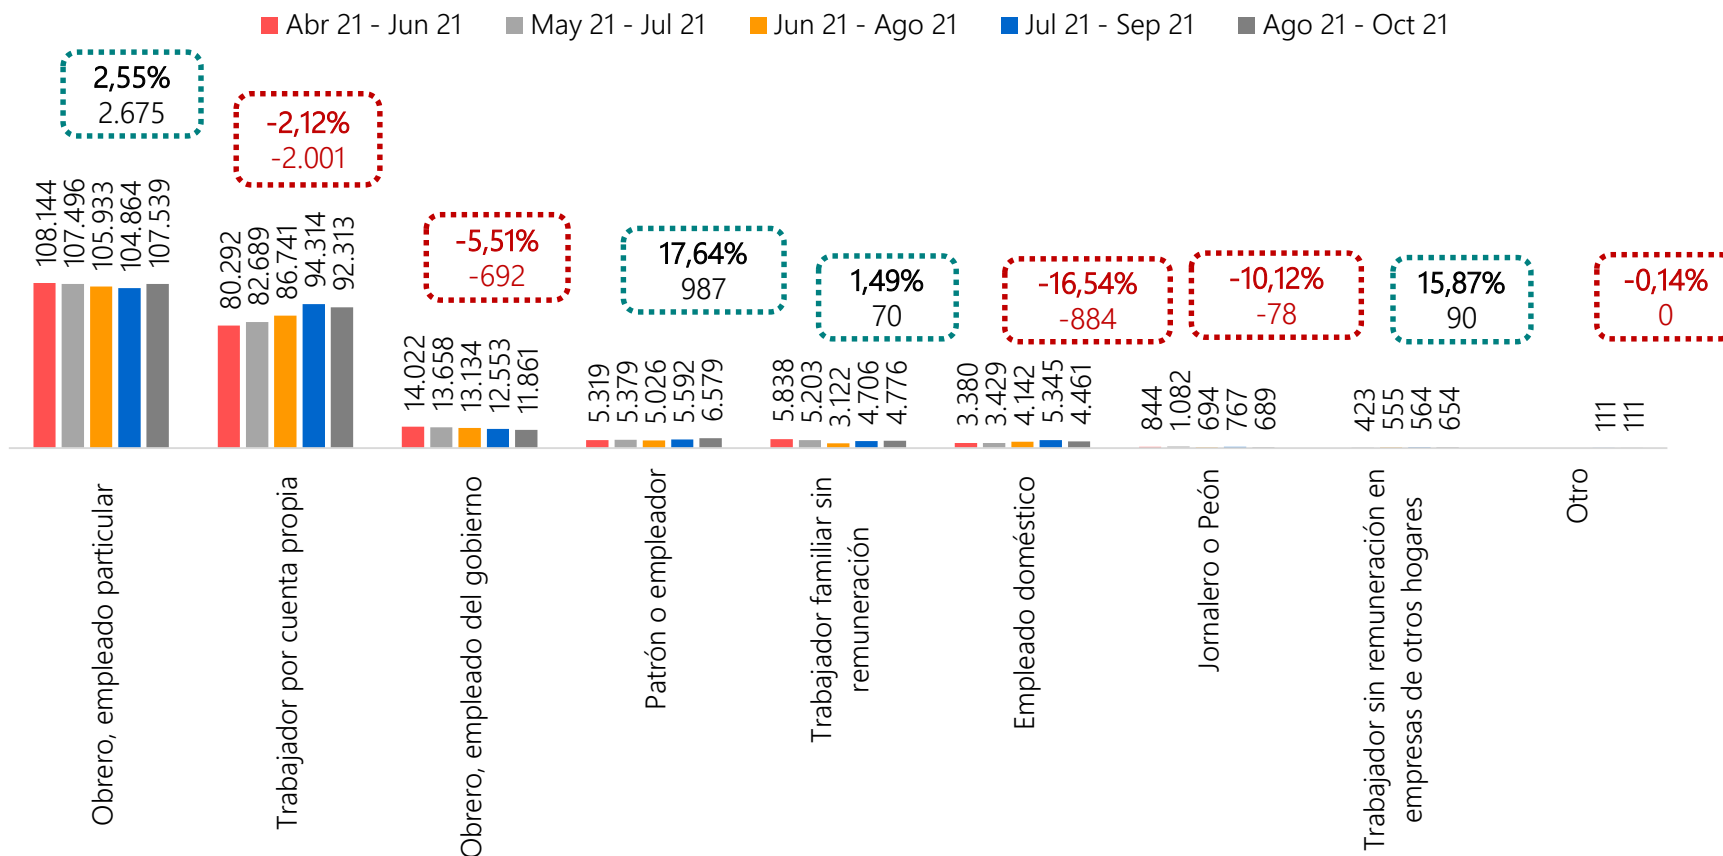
Abr 21 - Jun 21   May 21 - Jul 21   Jun 21 - Ago 21   Jul 21 - Sep 21   Ago 21 - Oct 21

2,55%
2.675

108.144
107.496
105.933
104.864
107.539

Obrero, empleado particular

-2,12%
-2.001

80.292
82.689
86.741
94.314
92.313

Trabajador por cuenta propia

-5,51%
-692

14.022
13.658
13.134
12.553
11.861

Obrero, empleado del gobierno

17,64%
987

5.319
5.379
5.026
5.592
6.579

Patrón o empleador

1,49%
70

5.838
5.203
3.122
4.706
4.776

Trabajador familiar sin remuneración

-16,54%
-884

3.380
3.429
4.142
5.345
4.461

Empleado doméstico

-10,12%
-78

844
1.082
694
767
689

Jornalero o Peón

15,87%
90

423
555
564
654

Trabajador sin remuneración en empresas de otros hogares

-0,14%
0

111
111

Otro